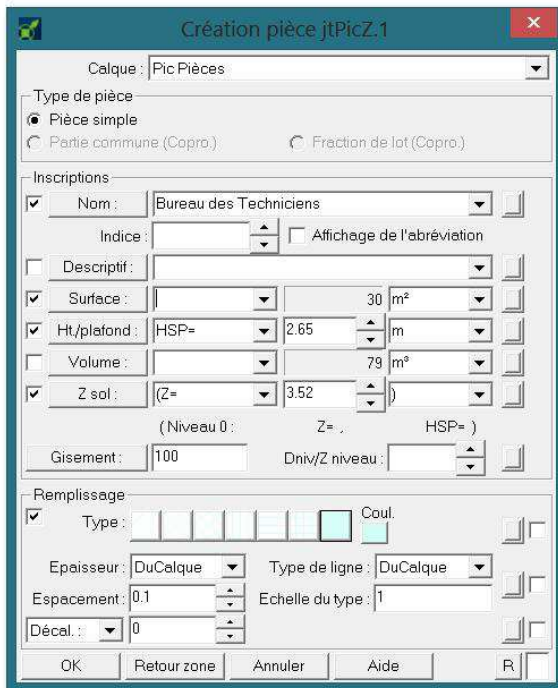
Création pièce jtPicZ.1

Calque : Pic Pièces

Type de pièce
Pièce simple
Partie commune (Copro.)
Fraction de lot (Copro.)

Inscriptions
Nom : Bureau des Techniciens
Indice : Affichage de l'abréviation
Descriptif :
Surface : 30 m²
Ht./plafond : HSP= 2.65 m
Volume : 79 m³
Z sol : (Z= 3.52 )
( Niveau 0 : Z= , HSP= )
Gisement : 100 Dniv/Z niveau :

Remplissage
Type : Coul.
Epaisseur : DuCalque Type de ligne : DuCalque
Espacement : 0.1 Echelle du type : 1
Décal. : 0

OK Retour zone Annuler Aide R